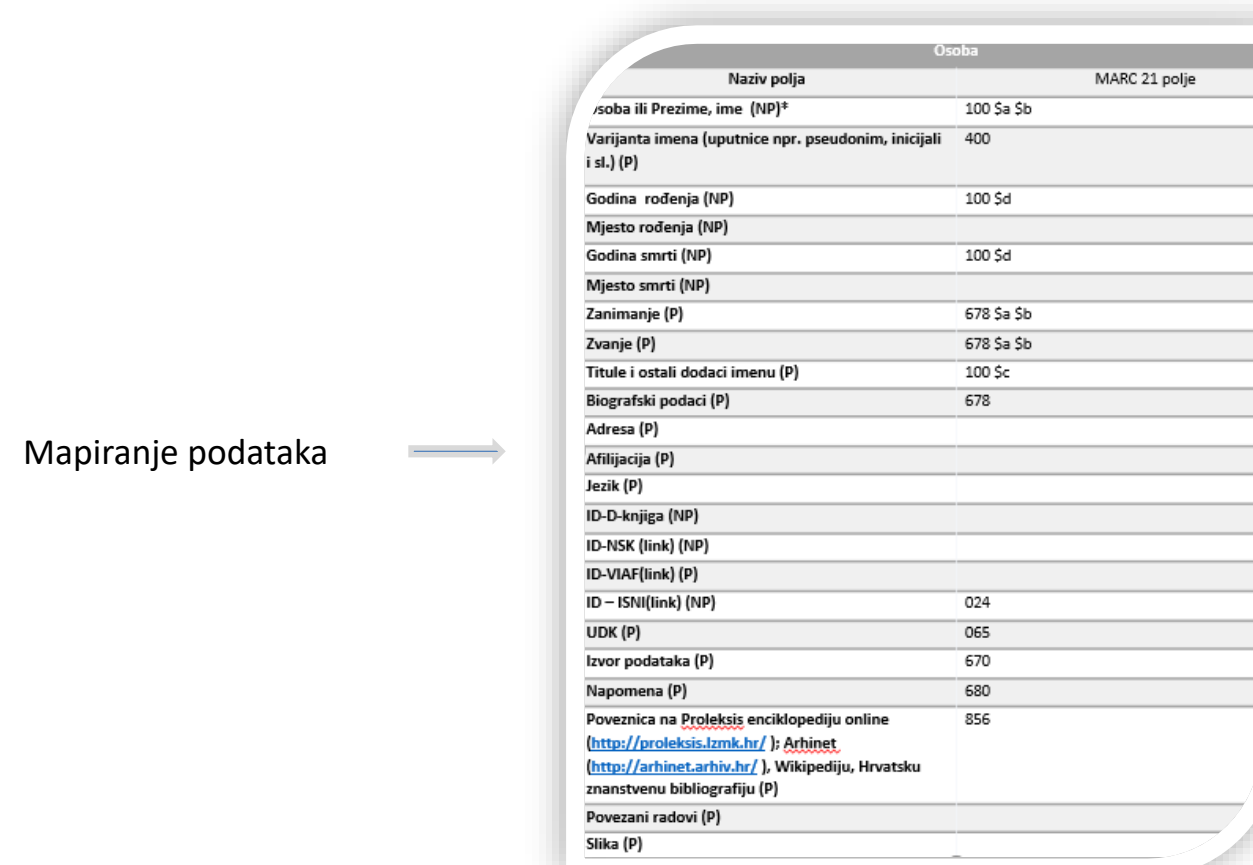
Mapiranje podataka

| Osoba | |
|---|---|
| Naziv polja | MARC 21 polje |
| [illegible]soba ili Prezime, ime (NP)* | 100 $a $b |
| Varijanta imena (uputnice npr. pseudonim, inicijali i sl.) (P) | 400 |
| Godina rođenja (NP) | 100 $d |
| Mjesto rođenja (NP) | |
| Godina smrti (NP) | 100 $d |
| Mjesto smrti (NP) | |
| Zanimanje (P) | 678 $a $b |
| Zvanje (P) | 678 $a $b |
| Titule i ostali dodaci imenu (P) | 100 $c |
| Biografski podaci (P) | 678 |
| Adresa (P) | |
| Afilijacija (P) | |
| Jezik (P) | |
| ID-D-knjiga (NP) | |
| ID-NSK (link) (NP) | |
| ID-VIAF(link) (P) | |
| ID – ISNI(link) (NP) | 024 |
| UDK (P) | 065 |
| Izvor podataka (P) | 670 |
| Napomena (P) | 680 |
| Poveznica na Proleksis enciklopediju online (http://proleksis.lzmk.hr/ ); Arhinet (http://arhinet.arhiv.hr/ ), Wikipediju, Hrvatsku znanstvenu bibliografiju (P) | 856 |
| Povezani radovi (P) | |
| Slika (P) | |